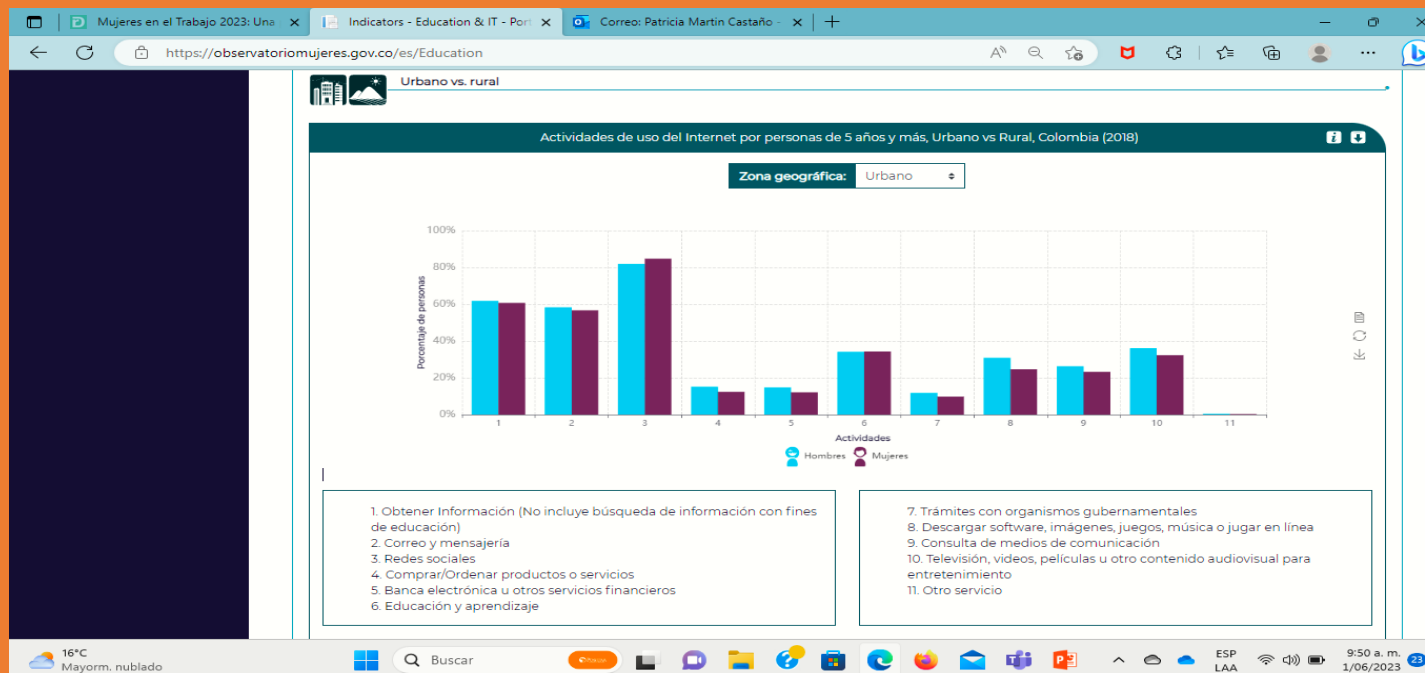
Mujeres en el Trabajo 2023: Una | Indicators - Education & IT - Port | Correo: Patricia Martin Castaño -

https://observatoriomujeres.gov.co/es/Education

Urbano vs. rural

Actividades de uso del Internet por personas de 5 años y más, Urbano vs Rural, Colombia (2018)

Zona geográfica: Urbano

100%
80%
60%
40%
20%
0%

Porcentaje de personas

1 2 3 4 5 6 7 8 9 10 11

Actividades

Hombres Mujeres

1. Obtener Información (No incluye búsqueda de información con fines de educación)
2. Correo y mensajería
3. Redes sociales
4. Comprar/Ordenar productos o servicios
5. Banca electrónica u otros servicios financieros
6. Educación y aprendizaje

7. Trámites con organismos gubernamentales
8. Descargar software, imágenes, juegos, música o jugar en línea
9. Consulta de medios de comunicación
10. Televisión, videos, películas u otro contenido audiovisual para entretenimiento
11. Otro servicio

16°C
Mayorm. nublado

Buscar

ESP
LAA

9:50 a. m.
1/06/2023

23